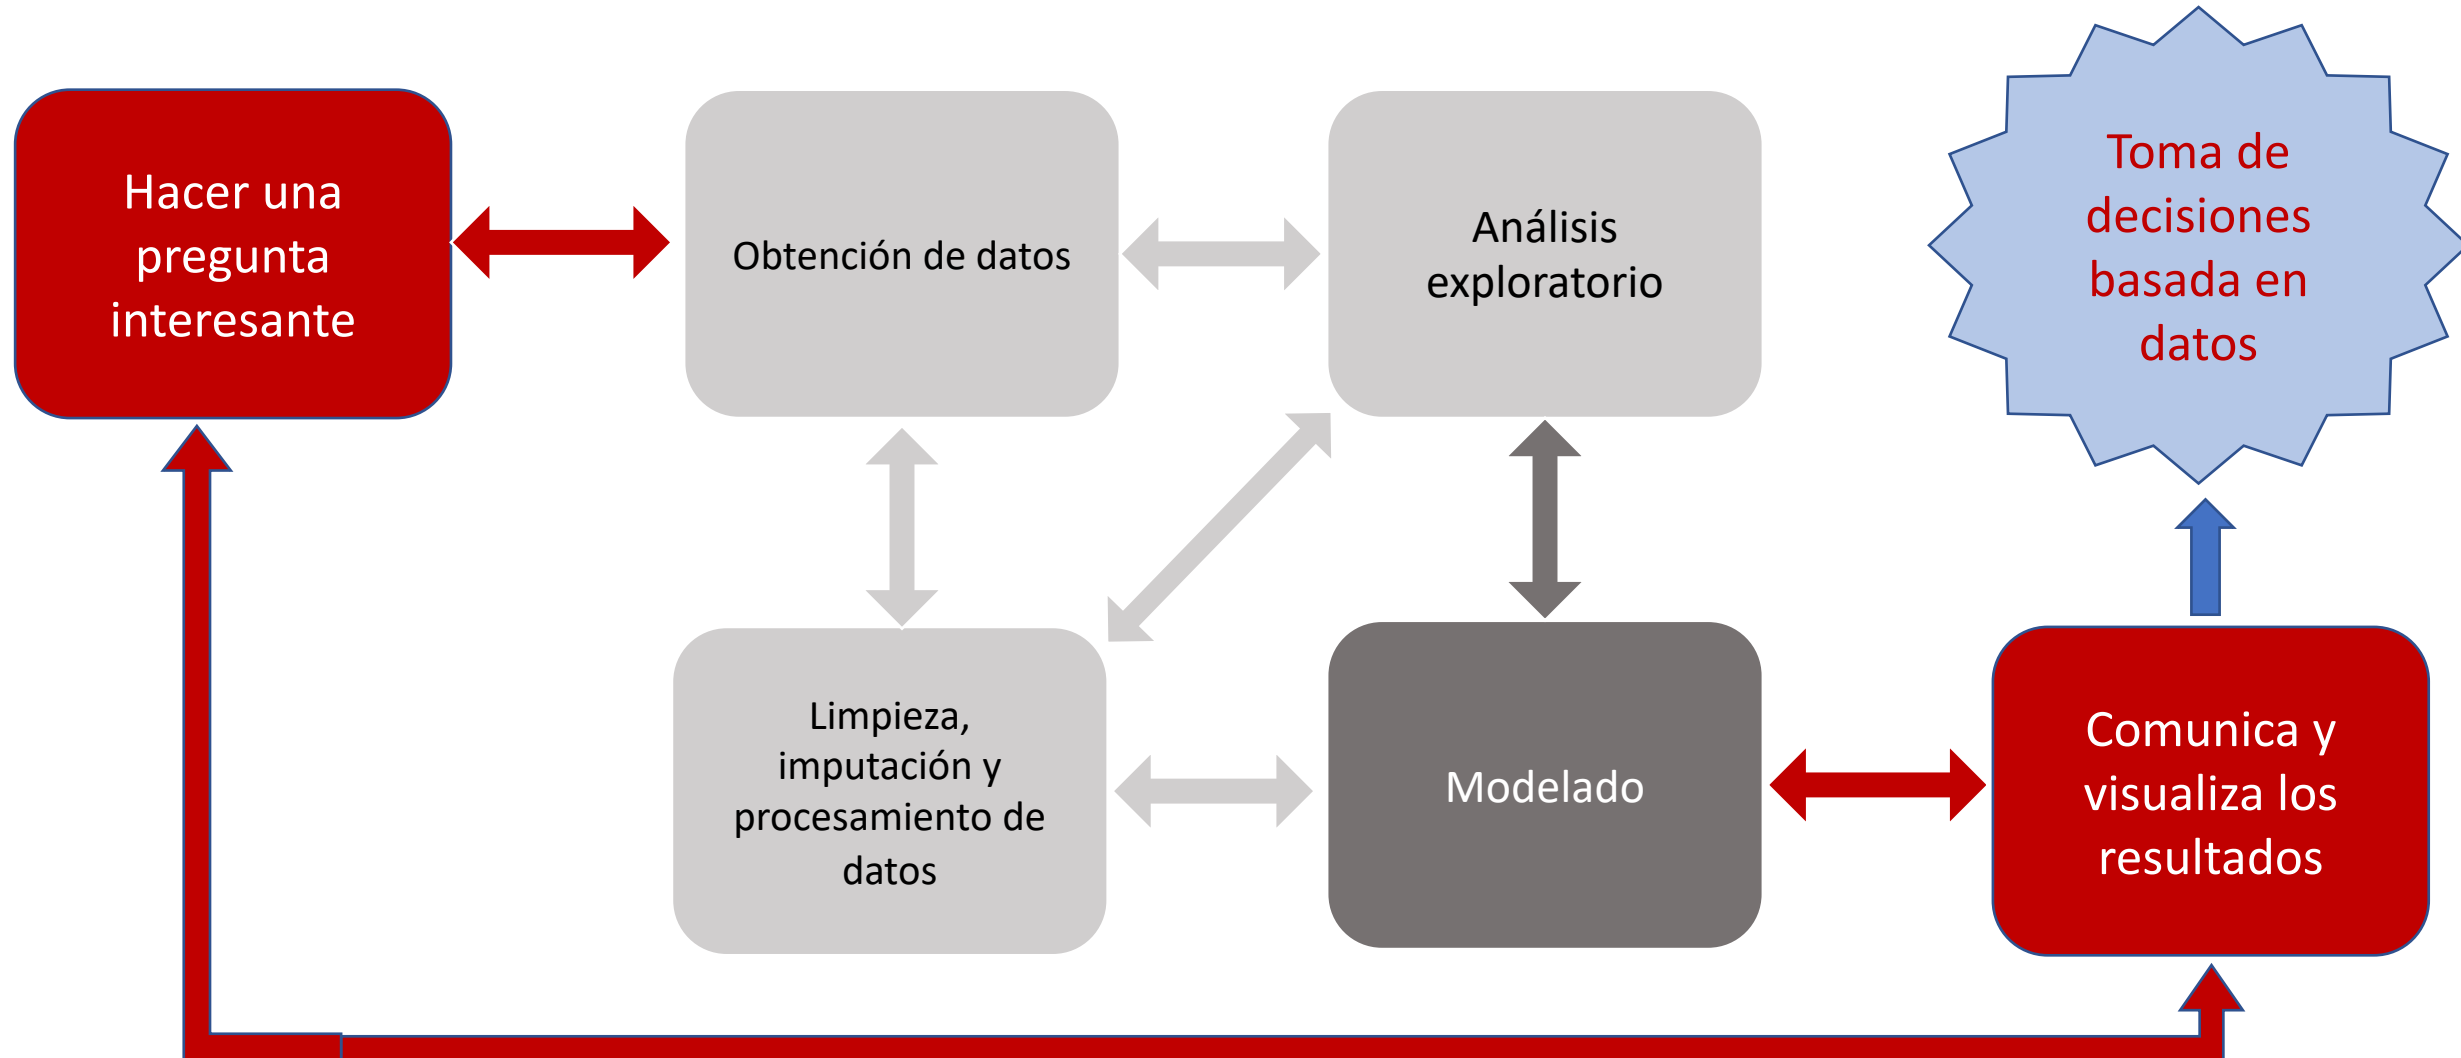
Hacer una pregunta interesante

Obtención de datos

Análisis exploratorio

Toma de decisiones basada en datos

Limpieza, imputación y procesamiento de datos

Modelado

Comunica y visualiza los resultados